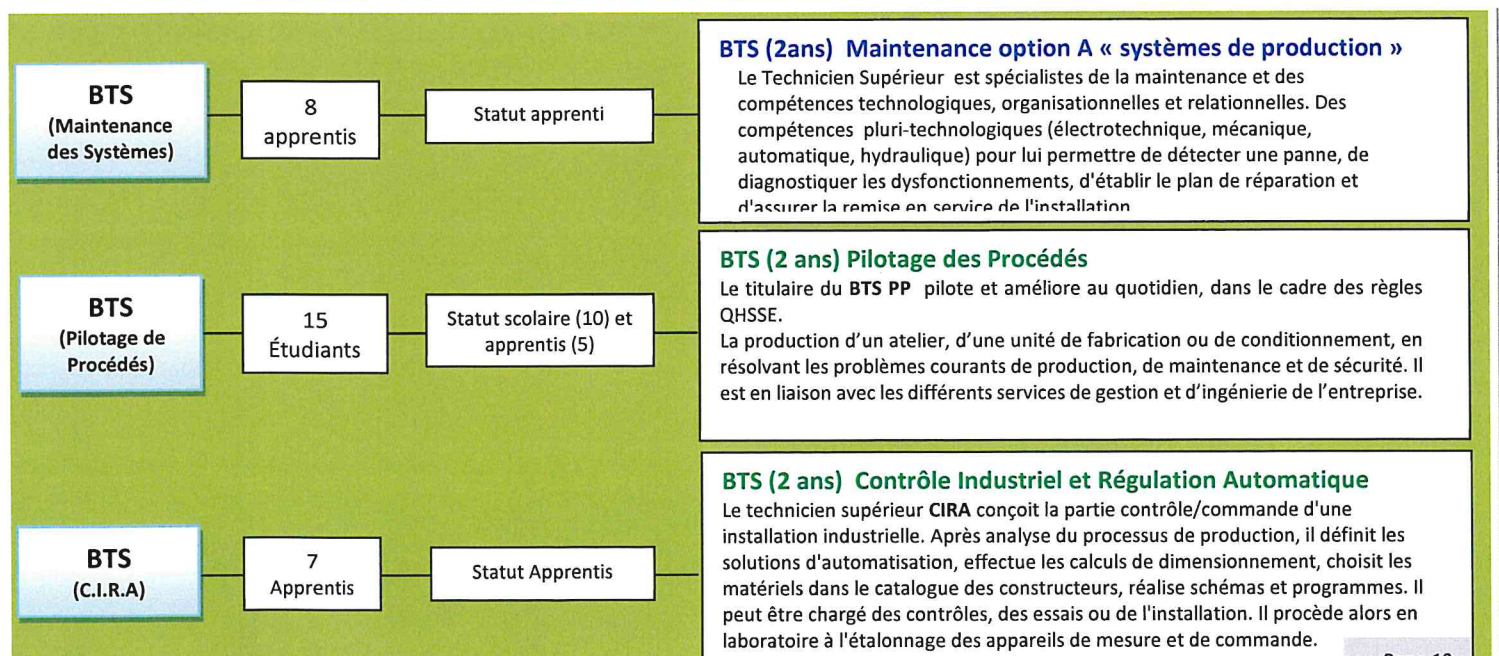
BTS
(Maintenance des Systèmes)

8
apprentis

Statut apprenti

BTS (2ans) Maintenance option A « systèmes de production »
Le Technicien Supérieur est spécialistes de la maintenance et des compétences technologiques, organisationnelles et relationnelles. Des compétences pluri-technologiques (électrotechnique, mécanique, automatique, hydraulique) pour lui permettre de détecter une panne, de diagnostiquer les dysfonctionnements, d'établir le plan de réparation et d'assurer la remise en service de l'installation

BTS
(Pilotage de Procédés)

15
Étudiants

Statut scolaire (10) et apprentis (5)

BTS (2 ans) Pilotage des Procédés
Le titulaire du BTS PP pilote et améliore au quotidien, dans le cadre des règles QHSSE.
La production d'un atelier, d'une unité de fabrication ou de conditionnement, en résolvant les problèmes courants de production, de maintenance et de sécurité. Il est en liaison avec les différents services de gestion et d'ingénierie de l'entreprise.

BTS
(C.I.R.A)

7
Apprentis

Statut Apprentis

BTS (2 ans) Contrôle Industriel et Régulation Automatique
Le technicien supérieur CIRA conçoit la partie contrôle/commande d'une installation industrielle. Après analyse du processus de production, il définit les solutions d'automatisation, effectue les calculs de dimensionnement, choisit les matériels dans le catalogue des constructeurs, réalise schémas et programmes. Il peut être chargé des contrôles, des essais ou de l'installation. Il procède alors en laboratoire à l'étalonnage des appareils de mesure et de commande.

Page 1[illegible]